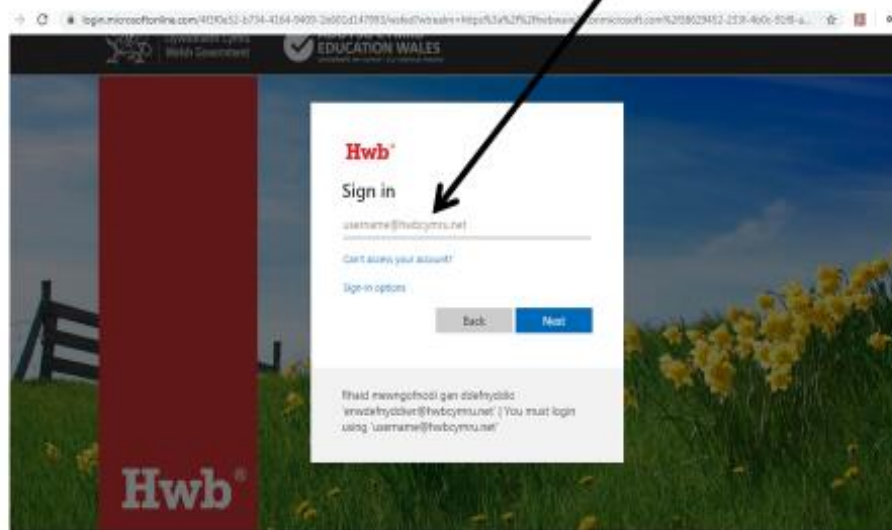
login.microsoftonline.com/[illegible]

Llywodraeth Cymru Welsh Government

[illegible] EDUCATION WALES

Hwb

Sign in

username@hwbcymru.net

Can't access your account?

Sign-in options

Back

Next

Rhaid mewngofnodi gan ddefnyddio 'enwdefnyddiwr@hwbcymru.net' | You must login using 'username@hwbcymru.net'

Hwb